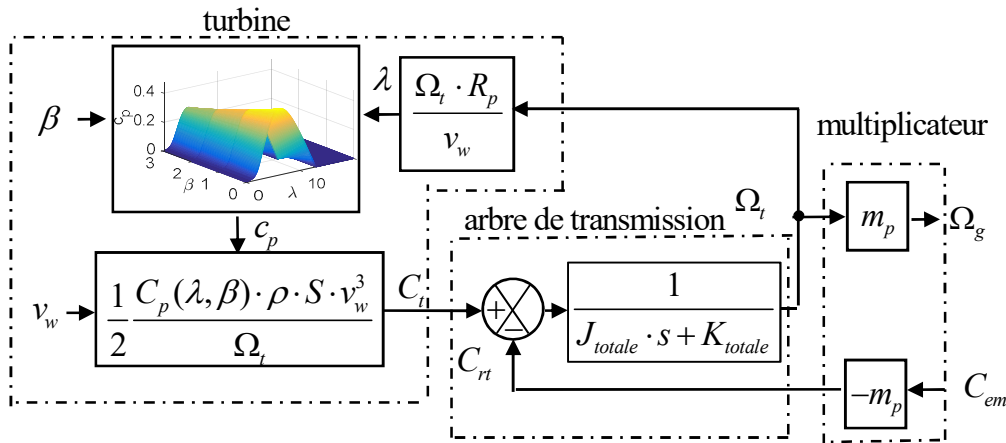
turbine

$\beta$

0.4
0.2
0
$c_p$
3
2
$\beta$ 1
0 0
$\lambda$
10

$\lambda$

$\frac{\Omega_t \cdot R_p}{v_w}$

multiplicateur

$c_p$

$\Omega_t$

arbre de transmission

$m_p$

$\Omega_g$

$v_w$

$\frac{1}{2}\frac{C_p(\lambda,\beta)\cdot\rho\cdot S\cdot v_w^3}{\Omega_t}$

$C_t$

+

−

$\frac{1}{J_{totale}\cdot s+K_{totale}}$

$C_{rt}$

$-m_p$

$C_{em}$